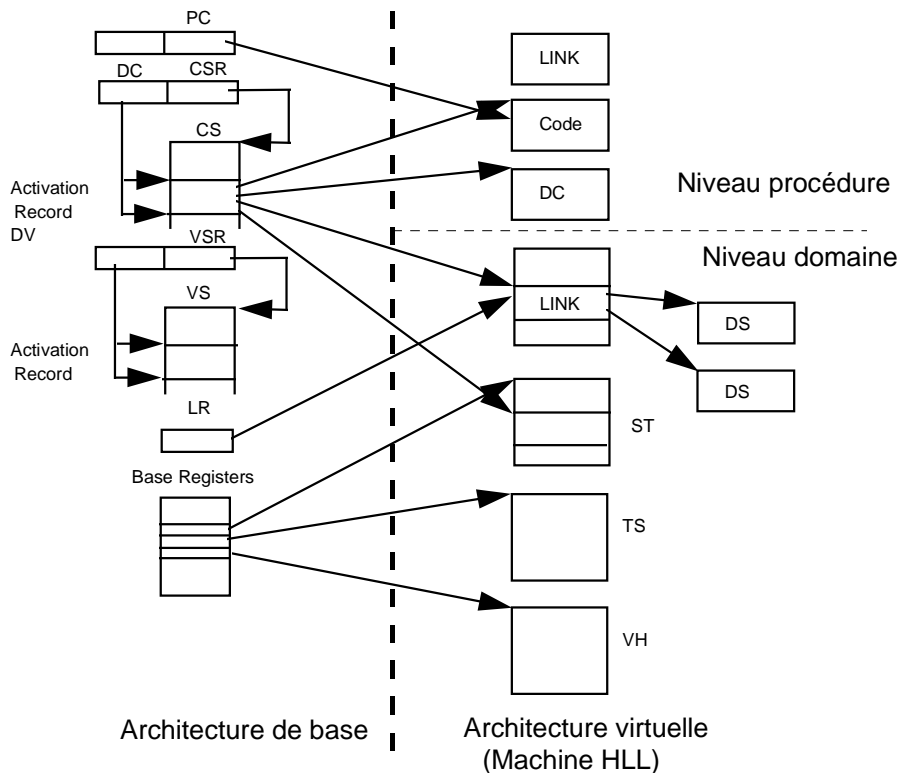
PC

DC CSR

CS

Activation Record DV

VSR

VS

Activation Record

LR

Base Registers

LINK

Code

DC

Niveau procédure

Niveau domaine

LINK

DS

DS

ST

TS

VH

Architecture de base

Architecture virtuelle (Machine HLL)